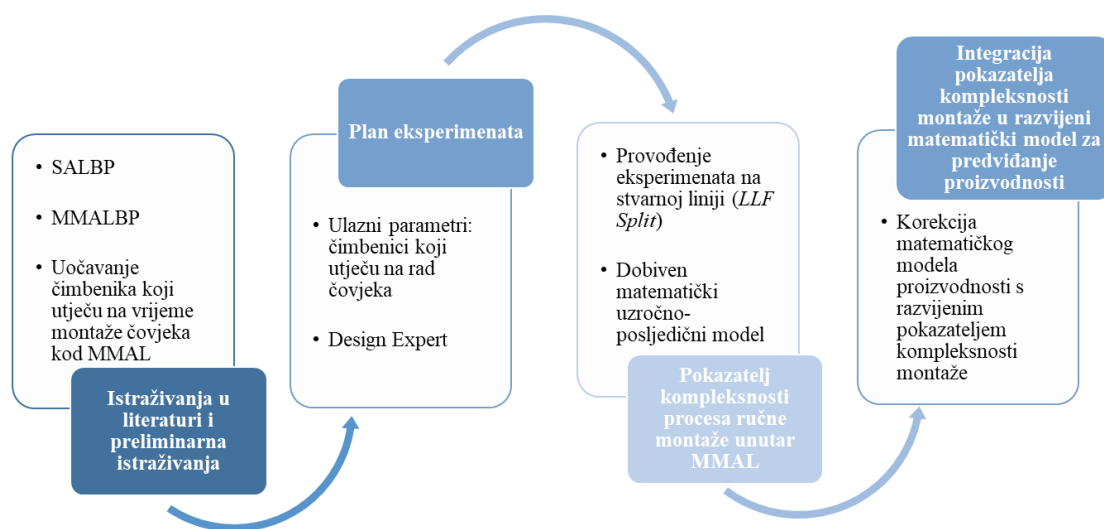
• SALBP

• MMALBP

• Uočavanje čimbenika koji utječu na vrijeme montaže čovjeka kod MMAL

Istraživanja u literaturi i preliminarna istraživanja

Plan eksperimenata

• Ulazni parametri: čimbenici koji utječu na rad čovjeka

• Design Expert

• Provođenje eksperimenata na stvarnoj liniji (*LLF Split*)

• Dobiven matematički uzročno-posljedični model

Pokazatelj kompleksnosti procesa ručne montaže unutar MMAL

Integracija pokazatelja kompleksnosti montaže u razvijeni matematički model za predviđanje proizvodnosti

• Korekcija matematičkog modela proizvodnosti s razvijenim pokazateljem kompleksnosti montaže